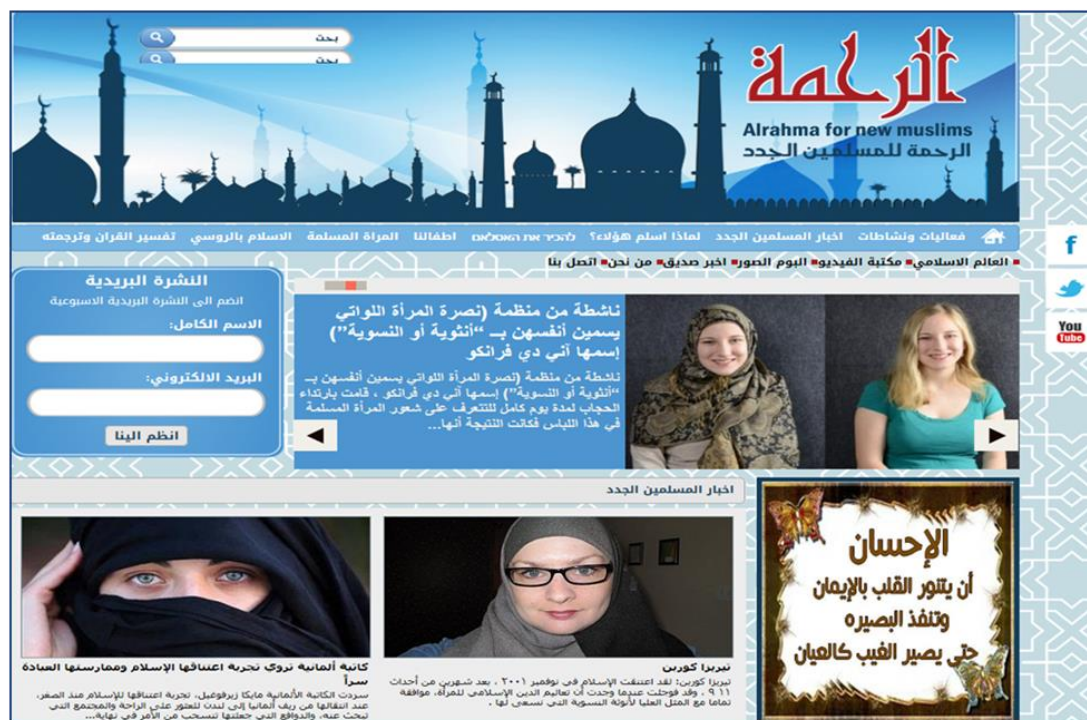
بحث
بحث

الرحمة
Alrahma for new muslims
الرحمة للمسلمين الجدد

فعاليات ونشاطات اخبار المسلمين الجدد لماذا اسلم هؤلاء؟ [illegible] اطفالنا المراة المسلمة الاسلام بالروسي تفسير القران وترجمته

العالم الاسلامي مكتبة الفيديو البوم الصور اخبر صديق من نحن اتصل بنا

f
You Tube

النشرة البريدية
انضم الى النشرة البريدية الاسبوعية
الاسم الكامل:
البريد الالكتروني:
انظم الينا

ناشطة من منظمة (نصرة المرأة اللواتي يسمين أنفسهن بـ "أنثوية أو النسوية") إسمها آني دي فرانكو

ناشطة من منظمة (نصرة المرأة اللواتي يسمين أنفسهن بـ "أنثوية أو النسوية") إسمها آني دي فرانكو ، قامت بارتداء الحجاب لمدة يوم كامل للتعرف على شعور المرأة المسلمة في هذا اللباس فكانت النتيجة أنها...

اخبار المسلمين الجدد

الإحسان
أن يتنور القلب بالإيمان وتنفذ البصيرة حتى يصير الغيب كالعيان

تيريزا كوربن
تيريزا كوربن: لقد اعتنقت الإسلام في نوفمبر ٢٠٠١ ، بعد شهرين من أحداث ١١ ٩ ، وقد فوجئت عندما وجدت أن تعاليم الدين الإسلامي للمرأة، موافقة تماما مع المثل العليا لأنوثة النسوية التي تسعى لها .

كاتبة ألمانية تروي تجربة اعتناقها الإسلام وممارستها العبادة سراً
سردت الكاتبة الألمانية مايكا زيرفوغيل، تجربة اعتناقها للإسلام منذ الصغر، عند انتقالها من ريف ألمانيا إلى لندن للعثور على الراحة والمجتمع الذي تبحث عنه، والدوافع التي جعلتها تنسحب من الأمر في نهاية...